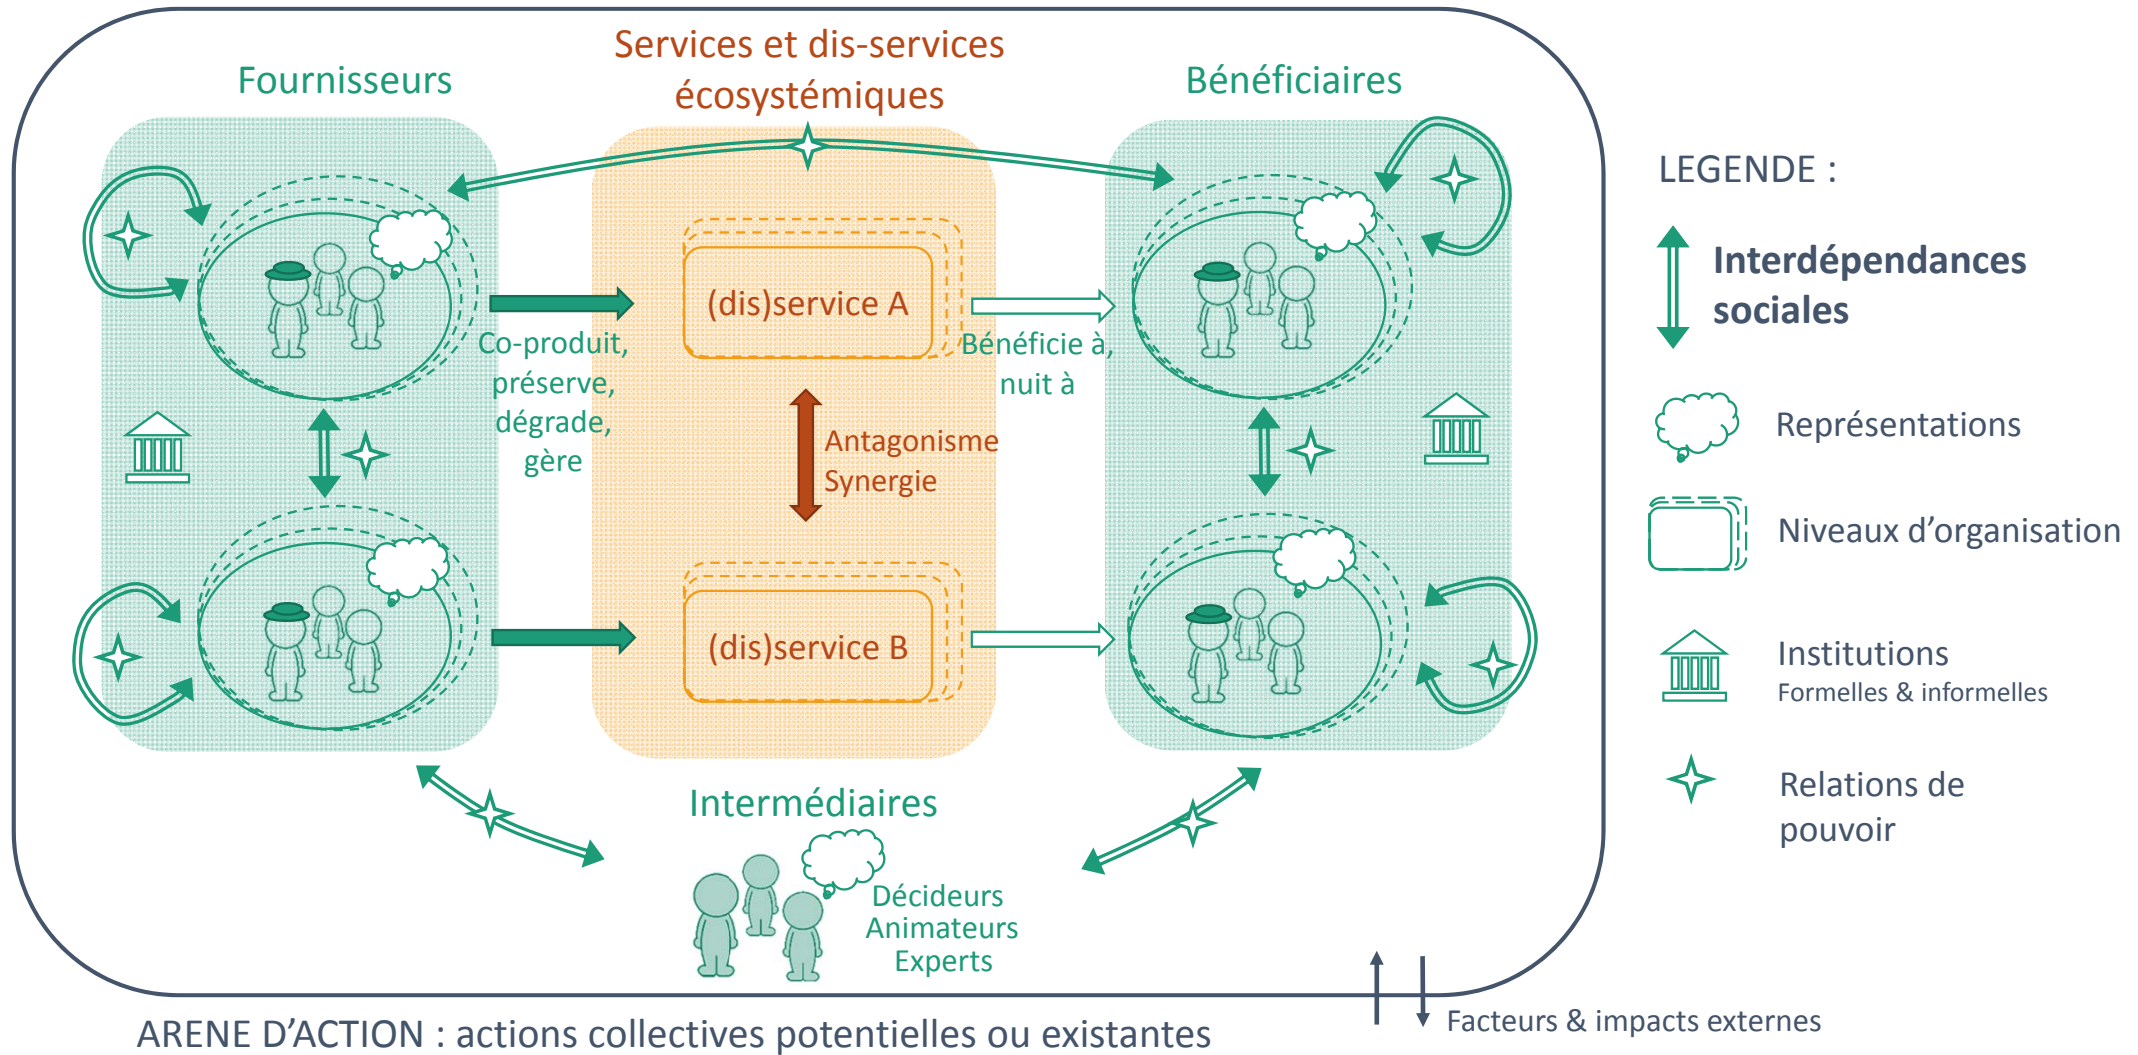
Fournisseurs

Services et dis-services écosystémiques

Bénéficiaires

(dis)service A

Co-produit, préserve, dégrade, gère

Bénéficie à, nuit à

Antagonisme
Synergie

(dis)service B

Intermédiaires

Décideurs
Animateurs
Experts

LEGENDE :

Interdépendances sociales

Représentations

Niveaux d'organisation

Institutions
Formelles & informelles

Relations de pouvoir

ARENE D'ACTION : actions collectives potentielles ou existantes

Facteurs & impacts externes